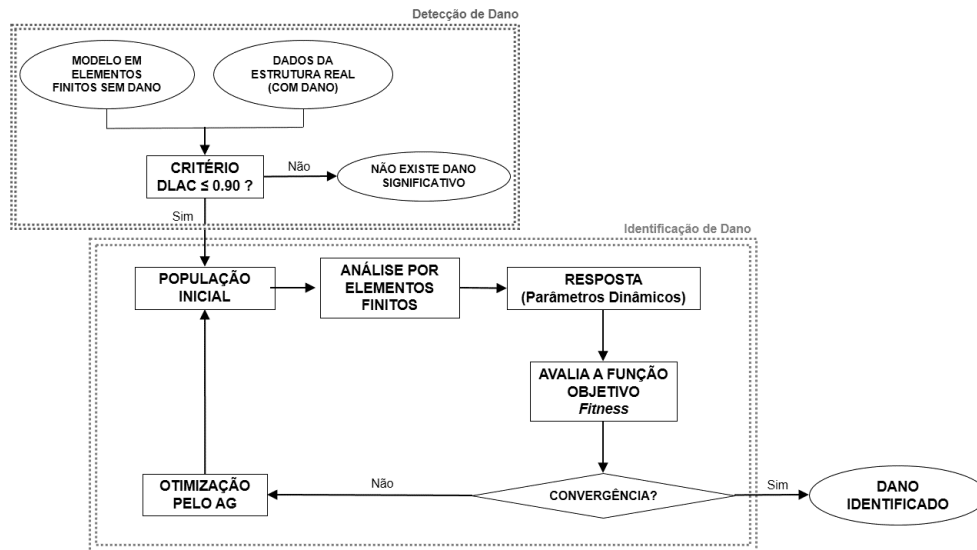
Detecção de Dano

MODELO EM ELEMENTOS FINITOS SEM DANO

DADOS DA ESTRUTURA REAL (COM DANO)

CRITÉRIO DLAC ≤ 0.90 ?

Não

NÃO EXISTE DANO SIGNIFICATIVO

Sim

Identificação de Dano

POPULAÇÃO INICIAL

ANÁLISE POR ELEMENTOS FINITOS

RESPOSTA (Parâmetros Dinâmicos)

AVALIA A FUNÇÃO OBJETIVO *Fitness*

OTIMIZAÇÃO PELO AG

Não

CONVERGÊNCIA?

Sim

DANO IDENTIFICADO